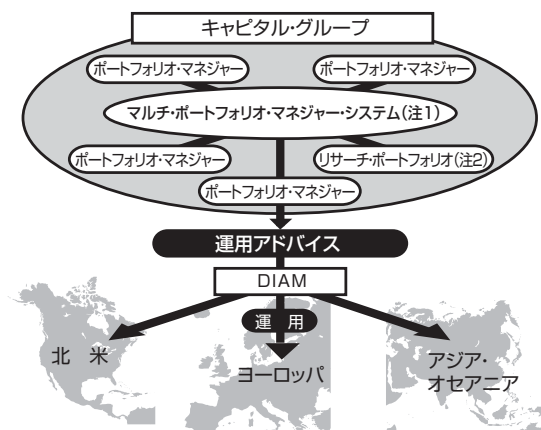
キャピタル・グループ

ポートフォリオ・マネジャー

ポートフォリオ・マネジャー

マルチ・ポートフォリオ・マネジャー・システム（注1）

ポートフォリオ・マネジャー

リサーチ・ポートフォリオ（注2）

ポートフォリオ・マネジャー

運用アドバイス

DIAM

運 用

北 米

ヨーロッパ

アジア・オセアニア